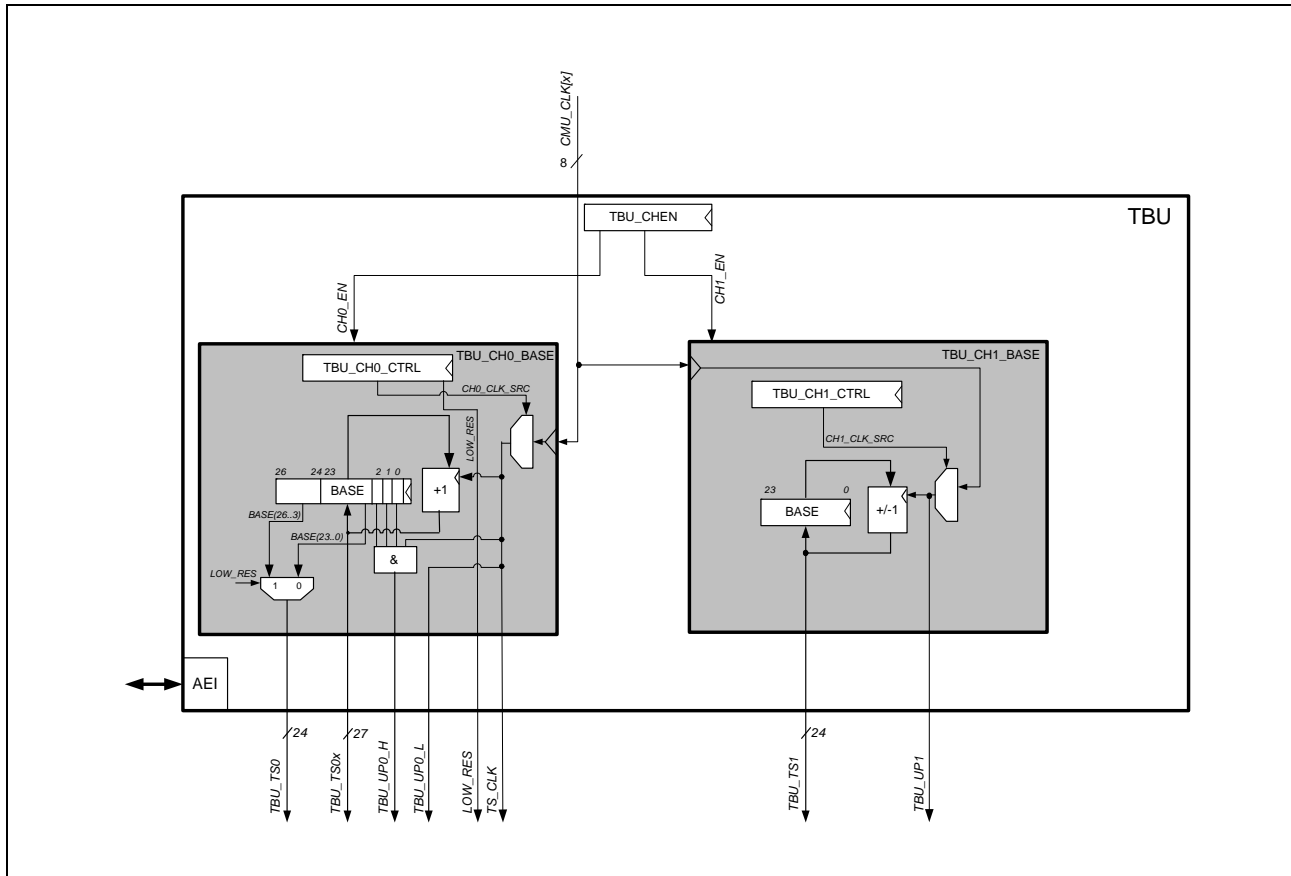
CMU_CLK[x]
8
TBU
TBU_CHEN
CH0_EN
CH1_EN
TBU_CH0_BASE
TBU_CH0_CTRL
CH0_CLK_SRC
LOW_RES
26
24 23
2 1 0
BASE
+1
BASE(26..3)
BASE(23..0)
&
LOW_RES
1 0
TBU_CH1_BASE
TBU_CH1_CTRL
CH1_CLK_SRC
23
0
BASE
+/-1
AEI
24
27
24
TBU_TS0
TBU_TS0x
TBU_UP0_H
TBU_UP0_L
LOW_RES
TS_CLK
TBU_TS1
TBU_UP1